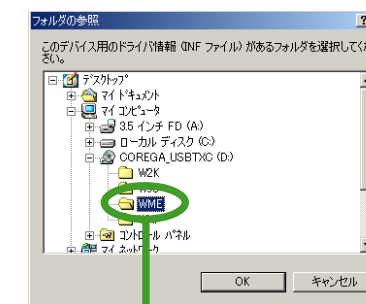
フォルダの参照

?

このデバイス用のドライバ情報（INF ファイル）があるフォルダを選択してください。

デスクトップ
マイ ドキュメント
マイ コンピュータ
3.5 インチ FD (A:)
ローカル ディスク (C:)
COREGA_USBTXC (D:)
W2K
W98
WME
コントロール パネル
マイ ネットワーク

OK
キャンセル